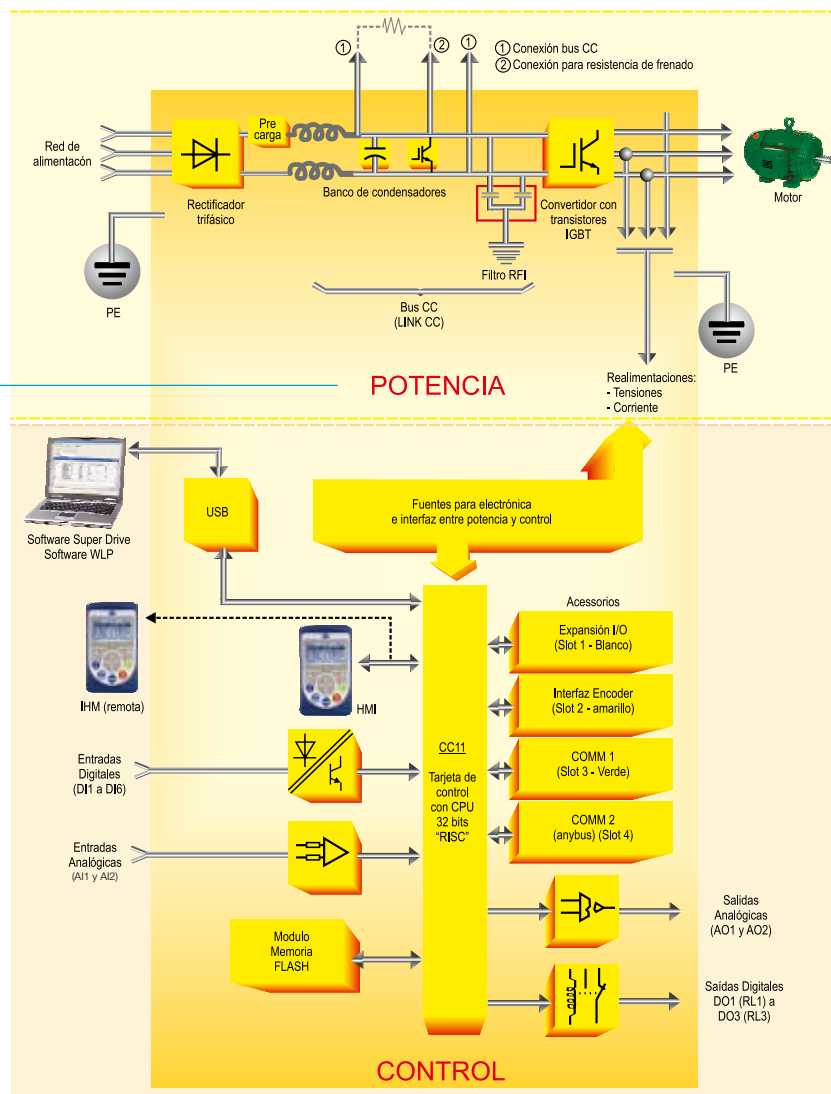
① Conexión bus CC
② Conexión para resistencia de frenado

① ② ①

Red de alimentacón

Pre carga

Rectificador trifásico

Banco de condensadores

Convertidor con transistores IGBT

Motor

Filtro RFI

PE

Bus CC (LINK CC)

PE

POTENCIA

Realimentaciones:
- Tensiones
- Corriente

USB

Software Super Drive
Software WLP

Fuentes para electrónica e interfaz entre potencia y control

Acessorios

Expansión I/O (Slot 1 - Blanco)

IHM (remota)

HMI

Interfaz Encoder (Slot 2 - amarillo)

CC11

Tarjeta de control con CPU 32 bits "RISC"

Entradas Digitales (DI1 a DI6)

COMM 1 (Slot 3 - Verde)

COMM 2 (anybus) (Slot 4)

Entradas Analógicas (AI1 y AI2)

Salidas Analógicas (AO1 y AO2)

Modulo Memoria FLASH

Saídas Digitales DO1 (RL1) a DO3 (RL3)

CONTROL